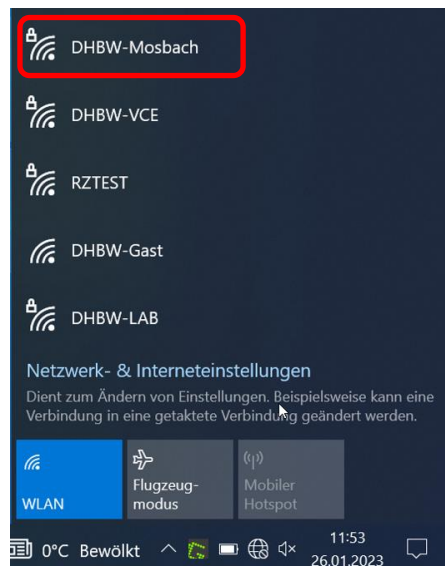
DHBW-Mosbach

DHBW-VCE

RZTEST

DHBW-Gast

DHBW-LAB

Netzwerk- & Interneteinstellungen

Dient zum Ändern von Einstellungen. Beispielsweise kann eine Verbindung in eine getaktete Verbindung geändert werden.

WLAN

Flugzeugmodus

Mobiler Hotspot

0°C Bewölkt

11:53
26.01.2023